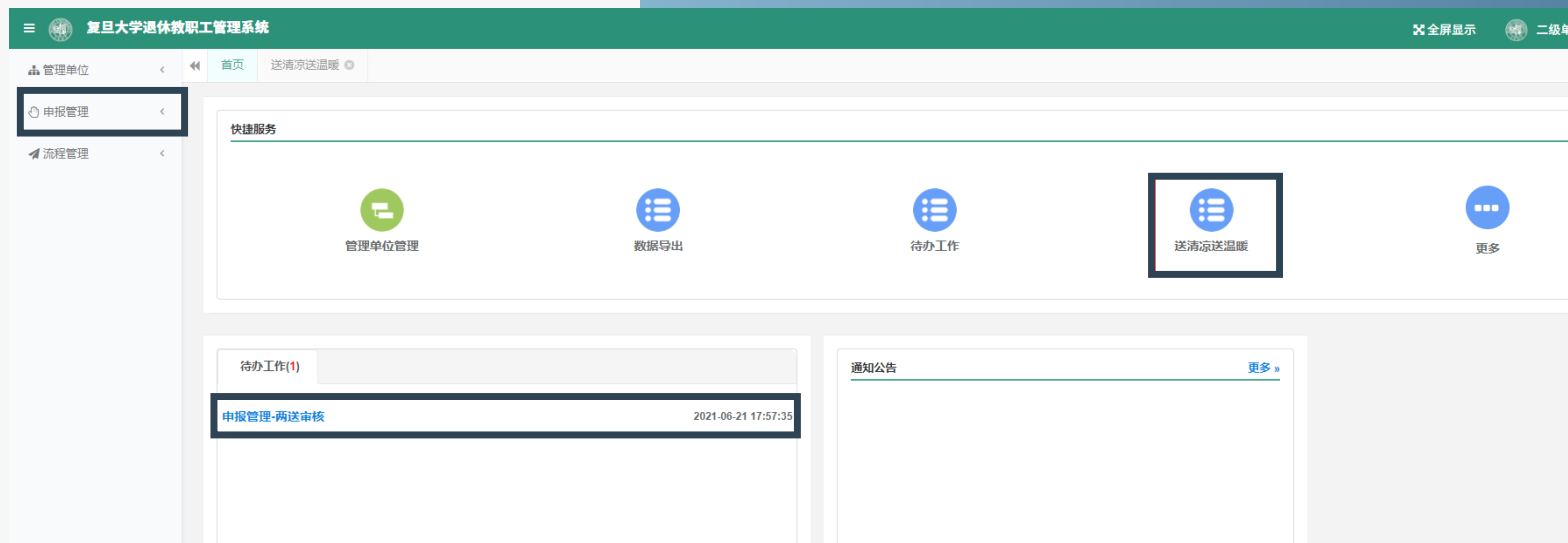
≡ 复旦大学退休教职工管理系统

全屏显示 二级单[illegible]

管理单位 ‹
申报管理 ‹
流程管理 ‹

首页 送清凉送温暖

快捷服务

管理单位管理
数据导出
待办工作
送清凉送温暖
更多

待办工作(1)

申报管理-两送审核 2021-06-21 17:57:35

通知公告 更多 »